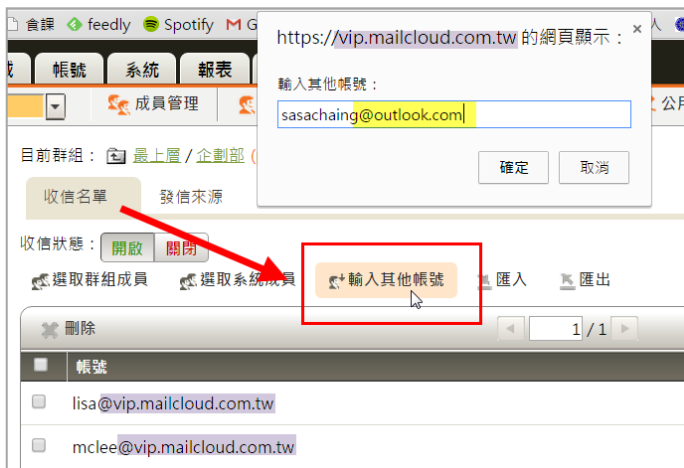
食譜 feedly Spotify G 人

https://vip.mailcloud.com.tw 的網頁顯示：

輸入其他帳號：

sasachaing@outlook.com

確定 取消

帳號 系統 報表

成員管理 公用

目前群組： 最上層 / 企劃部

收信名單 發信來源

收信狀態： 開啟 關閉

選取群組成員 選取系統成員 輸入其他帳號 匯入 匯出

刪除

1 / 1

帳號

lisa@vip.mailcloud.com.tw

mclee@vip.mailcloud.com.tw